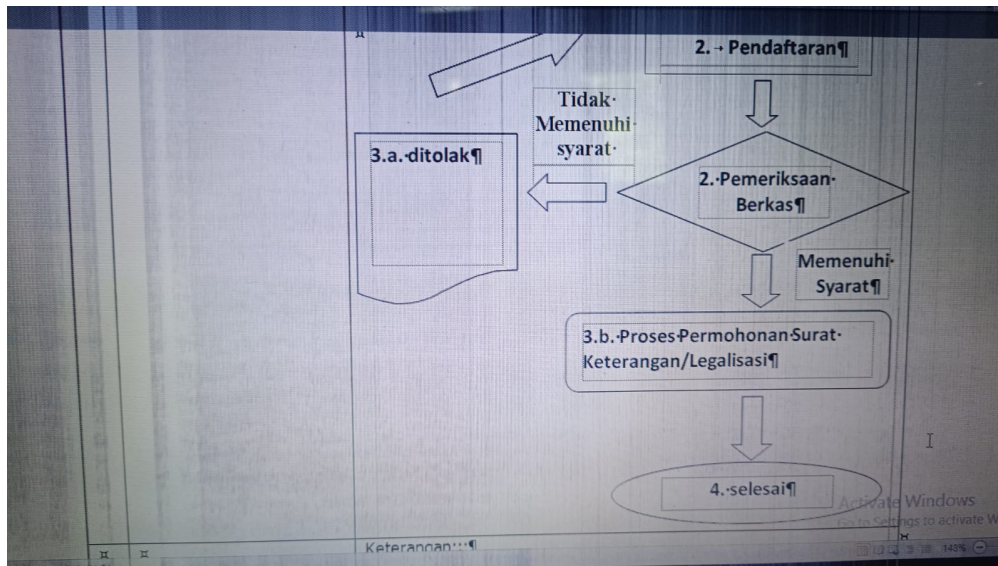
2.→ Pendaftaran¶

Tidak· Memenuhi· syarat·

3.a.·ditolak¶

2.·Pemeriksaan· Berkas¶

Memenuhi· Syarat¶

3.b.·Proses·Permohonan·Surat· Keterangan/Legalisasi¶

4.·selesai¶

Activate Windows
Go to Settings to activate W

Keterangan:··¶

148%